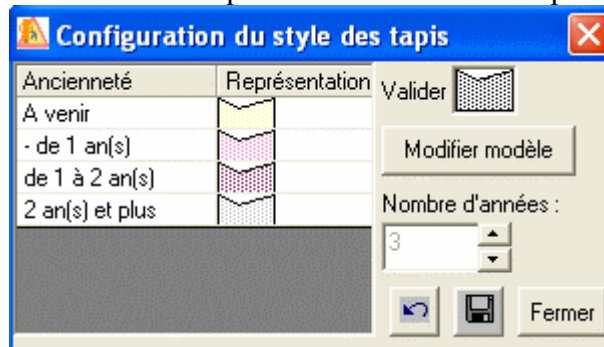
Configuration du style des tapis

| Ancienneté | Représentation |
|---|---|
| A venir | |
| - de 1 an(s) | |
| de 1 à 2 an(s) | |
| 2 an(s) et plus | |

Valider

Modifier modèle

Nombre d'années :

3

Fermer